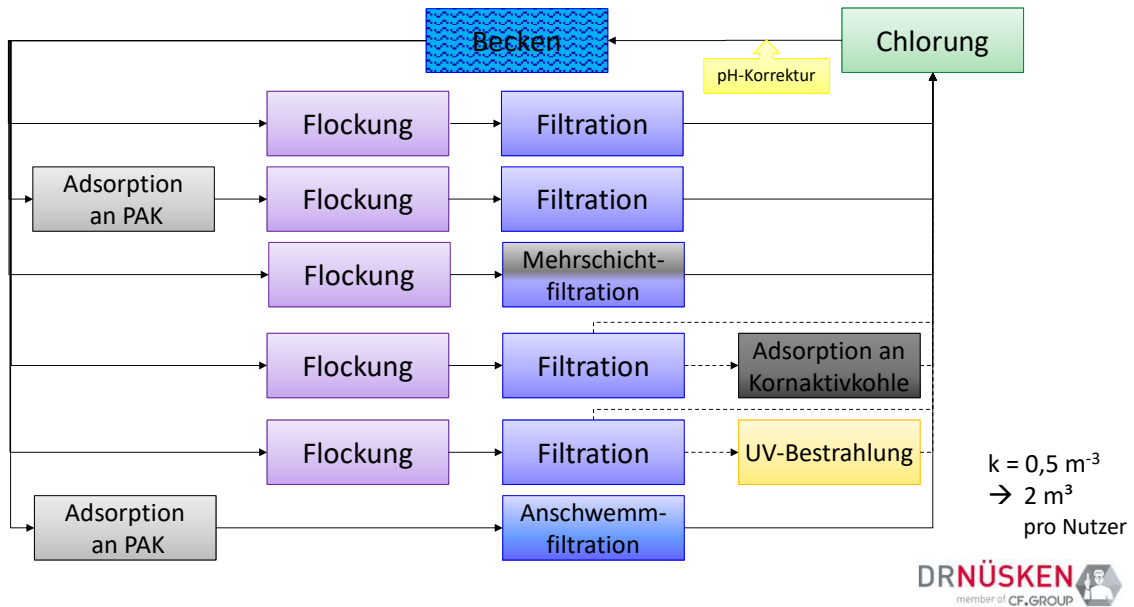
Becken

Chlorung

pH-Korrektur

Flockung

Filtration

Adsorption an PAK

Flockung

Filtration

Flockung

Mehrschichtfiltration

Flockung

Filtration

Adsorption an Kornaktivkohle

Flockung

Filtration

UV-Bestrahlung

Adsorption an PAK

Anschwemmfiltration

k = 0,5 m$^{-3}$
→ 2 m³ pro Nutzer

DRNÜSKEN
member of CF.GROUP